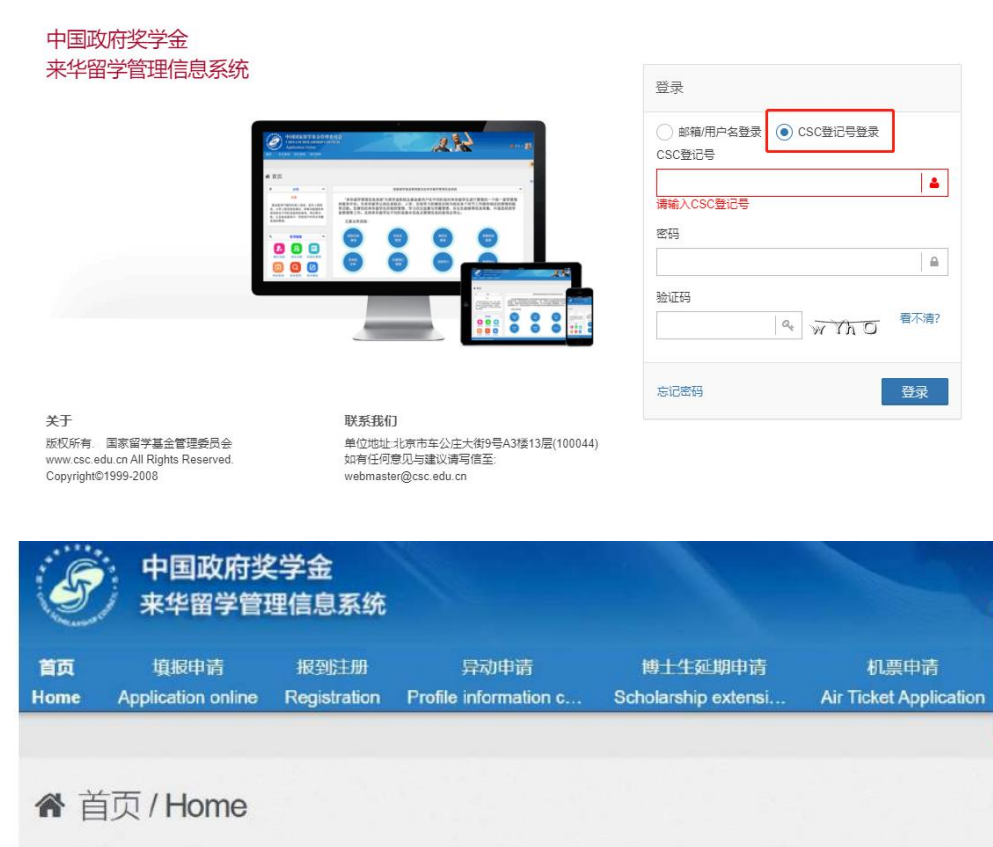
中国政府奖学金
来华留学管理信息系统

登录

邮箱/用户名登录 CSC登记号登录

CSC登记号

请输入CSC登记号

密码

验证码

wYhO

看不清?

忘记密码

登录

关于
版权所有，国家留学基金管理委员会
www.csc.edu.cn All Rights Reserved.
Copyright©1999-2008

联系我们
单位地址:北京市车公庄大街9号A3楼13层(100044)
如有任何意见与建议请写信至:
webmaster@csc.edu.cn

中国政府奖学金
来华留学管理信息系统

首页 Home
填报申请 Application online
报到注册 Registration
异动申请 Profile information c...
博士生延期申请 Scholarship extensi...
机票申请 Air Ticket Application

首页 / Home